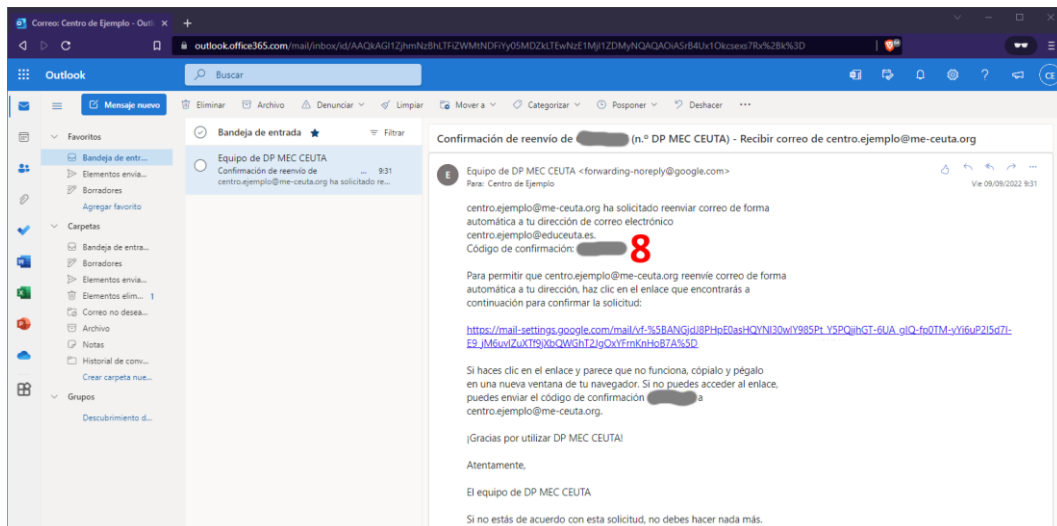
Correo: Centro de Ejemplo - Outl ×
+

outlook.office365.com/mail/inbox/id/AAQkAGI1ZjhmNzBhLTFiZWMtNDFiYy05MDZkLTEwNzE1MjI1ZDMyNQAQAOiASrB4Ux1Okcsexs7Rx%2Bk%3D

Outlook
Buscar

Mensaje nuevo
Eliminar
Archivo
Denunciar
Limpiar
Mover a
Categorizar
Posponer
Deshacer
···

Favoritos
Bandeja de entr...
Elementos envia...
Borradores
Agregar favorito
Carpetas
Bandeja de entra...
Borradores
Elementos envia...
Elementos elim... 1
Correo no desea...
Archivo
Notas
Historial de conv...
Crear carpeta nue...
Grupos
Descubrimiento d...

Bandeja de entrada
Filtrar

Equipo de DP MEC CEUTA
Confirmación de reenvío de ... 9:31
centro.ejemplo@me-ceuta.org ha solicitado re...

Confirmación de reenvío de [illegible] (n.º DP MEC CEUTA) - Recibir correo de centro.ejemplo@me-ceuta.org

E
Equipo de DP MEC CEUTA <forwarding-noreply@google.com>
Para: Centro de Ejemplo
Vie 09/09/2022 9:31

centro.ejemplo@me-ceuta.org ha solicitado reenviar correo de forma automática a tu dirección de correo electrónico centro.ejemplo@educeuta.es.
Código de confirmación: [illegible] 8

Para permitir que centro.ejemplo@me-ceuta.org reenvíe correo de forma automática a tu dirección, haz clic en el enlace que encontrarás a continuación para confirmar la solicitud:

https://mail-settings.google.com/mail/vf-%5BANGjdJ8PHpE0asHQYNI30wIY985Pt_Y5PQjihGT-6UA_gIQ-fo0TM-yYi6uP2I5d7I-E9_jM6uvIZuXTf9jXbQWGhT2JgOxYFrnKnHoB7A%5D

Si haces clic en el enlace y parece que no funciona, cópialo y pégalo en una nueva ventana de tu navegador. Si no puedes acceder al enlace, puedes enviar el código de confirmación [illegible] a centro.ejemplo@me-ceuta.org.

¡Gracias por utilizar DP MEC CEUTA!

Atentamente,

El equipo de DP MEC CEUTA

Si no estás de acuerdo con esta solicitud, no debes hacer nada más.